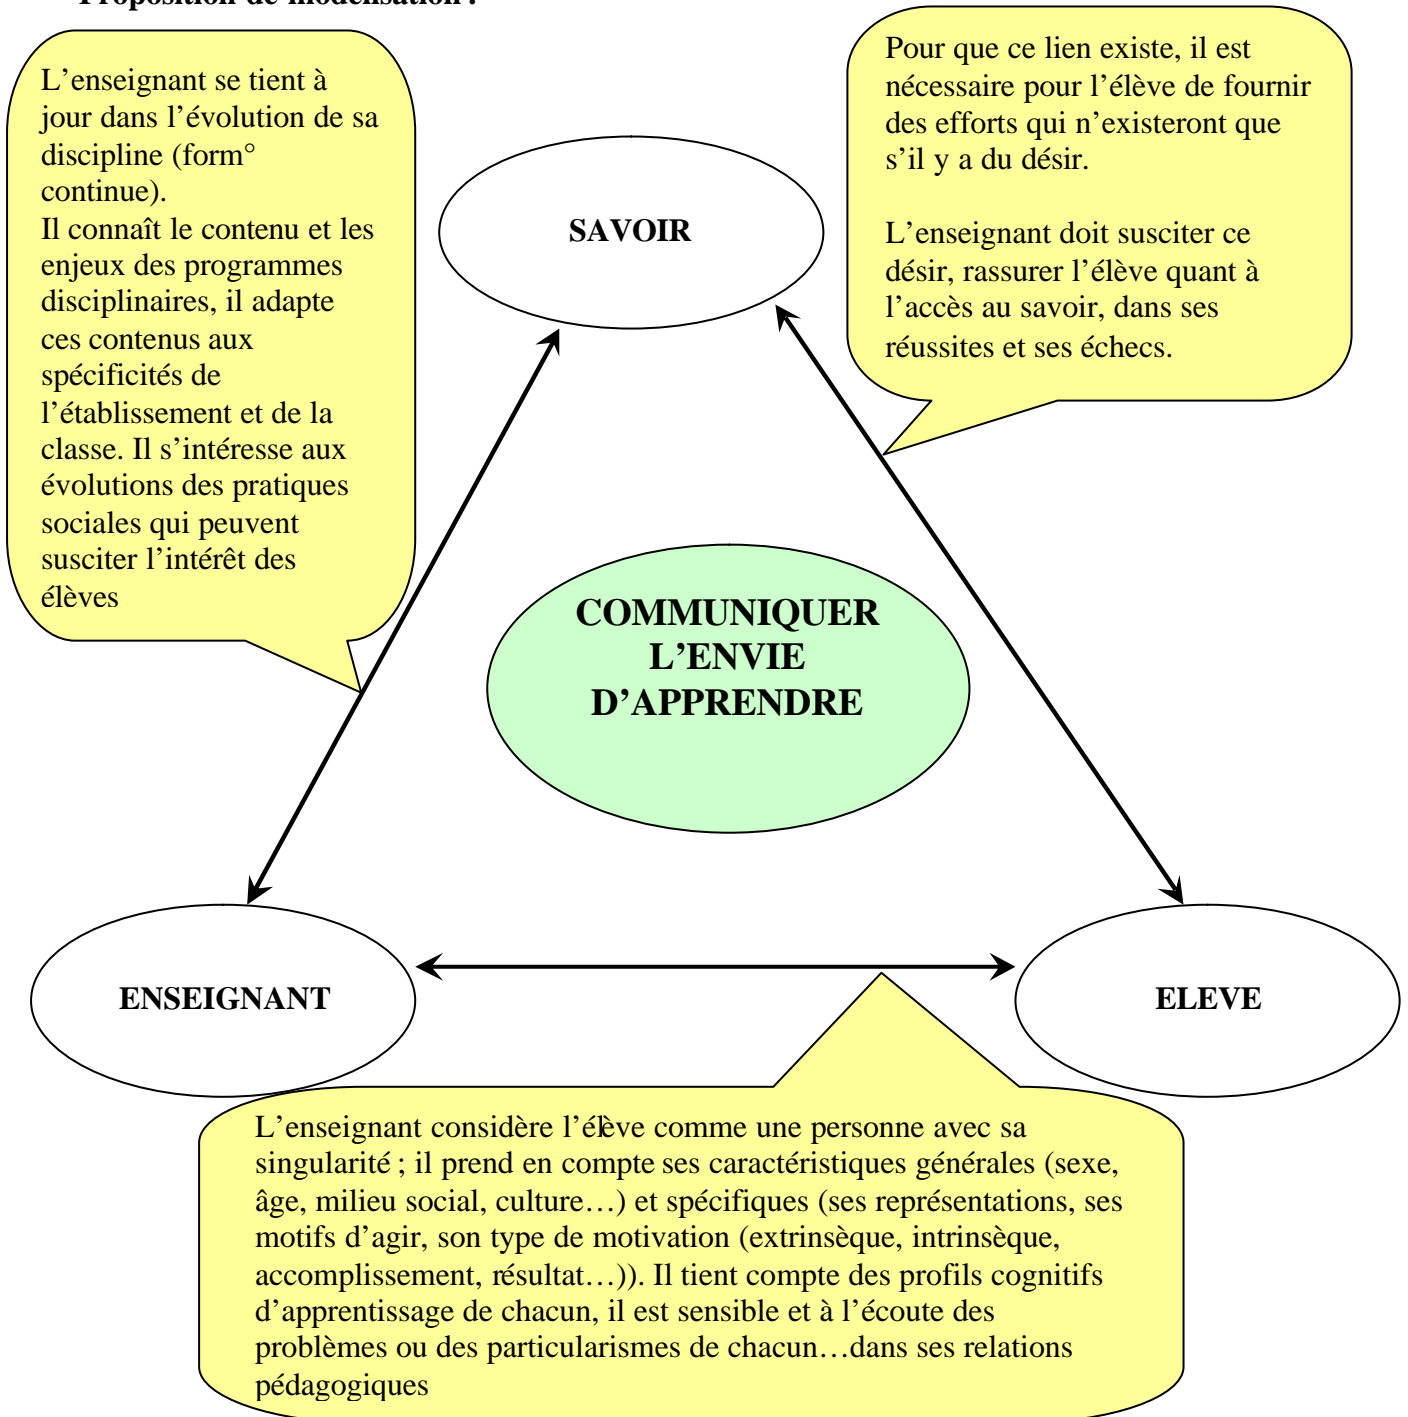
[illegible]

L’enseignant se tient à jour dans l’évolution de sa discipline (form° continue).
Il connaît le contenu et les enjeux des programmes disciplinaires, il adapte ces contenus aux spécificités de l’établissement et de la classe. Il s’intéresse aux évolutions des pratiques sociales qui peuvent susciter l’intérêt des élèves

Pour que ce lien existe, il est nécessaire pour l’élève de fournir des efforts qui n’existeront que s’il y a du désir.

L’enseignant doit susciter ce désir, rassurer l’élève quant à l’accès au savoir, dans ses réussites et ses échecs.

SAVOIR

COMMUNIQUER L’ENVIE D’APPRENDRE

ENSEIGNANT

ELEVE

L’enseignant considère l’élève comme une personne avec sa singularité ; il prend en compte ses caractéristiques générales (sexe, âge, milieu social, culture…) et spécifiques (ses représentations, ses motifs d’agir, son type de motivation (extrinsèque, intrinsèque, accomplissement, résultat…)). Il tient compte des profils cognitifs d’apprentissage de chacun, il est sensible et à l’écoute des problèmes ou des particularismes de chacun…dans ses relations pédagogiques